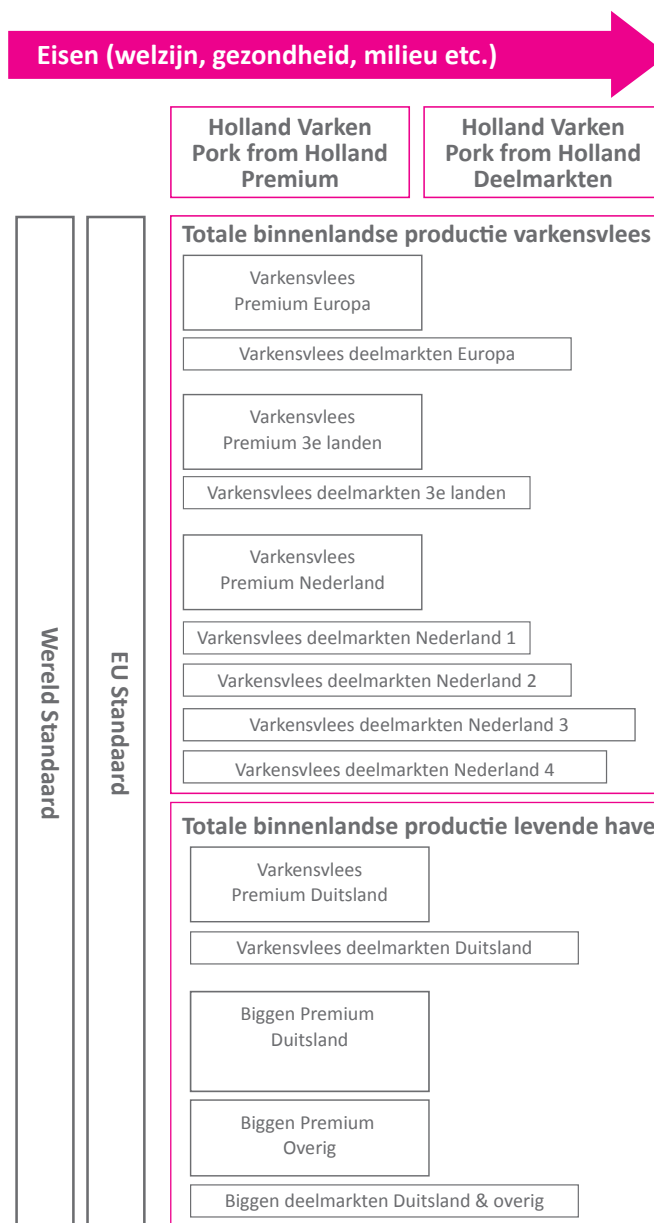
Eisen (welzijn, gezondheid, milieu etc.)

Holland Varken Pork from Holland Premium

Holland Varken Pork from Holland Deelmarkten

Wereld Standaard

EU Standaard

Totale binnenlandse productie varkensvlees

Varkensvlees Premium Europa

Varkensvlees deelmarkten Europa

Varkensvlees Premium 3e landen

Varkensvlees deelmarkten 3e landen

Varkensvlees Premium Nederland

Varkensvlees deelmarkten Nederland 1

Varkensvlees deelmarkten Nederland 2

Varkensvlees deelmarkten Nederland 3

Varkensvlees deelmarkten Nederland 4

Totale binnenlandse productie levende have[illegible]

Varkensvlees Premium Duitsland

Varkensvlees deelmarkten Duitsland

Biggen Premium Duitsland

Biggen Premium Overig

Biggen deelmarkten Duitsland & overig